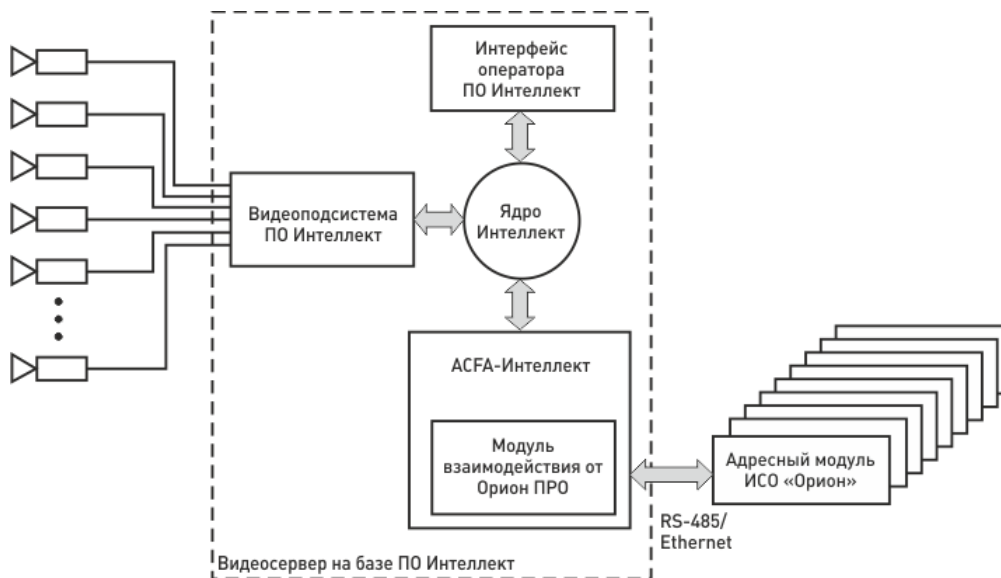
Интерфейс оператора ПО Интеллект

Видеоподсистема ПО Интеллект

Ядро Интеллект

ACFA-Интеллект

Модуль взаимодействия от Орион ПРО

Адресный модуль ИСО «Орион»

RS-485/ Ethernet

Видеосервер на базе ПО Интеллект